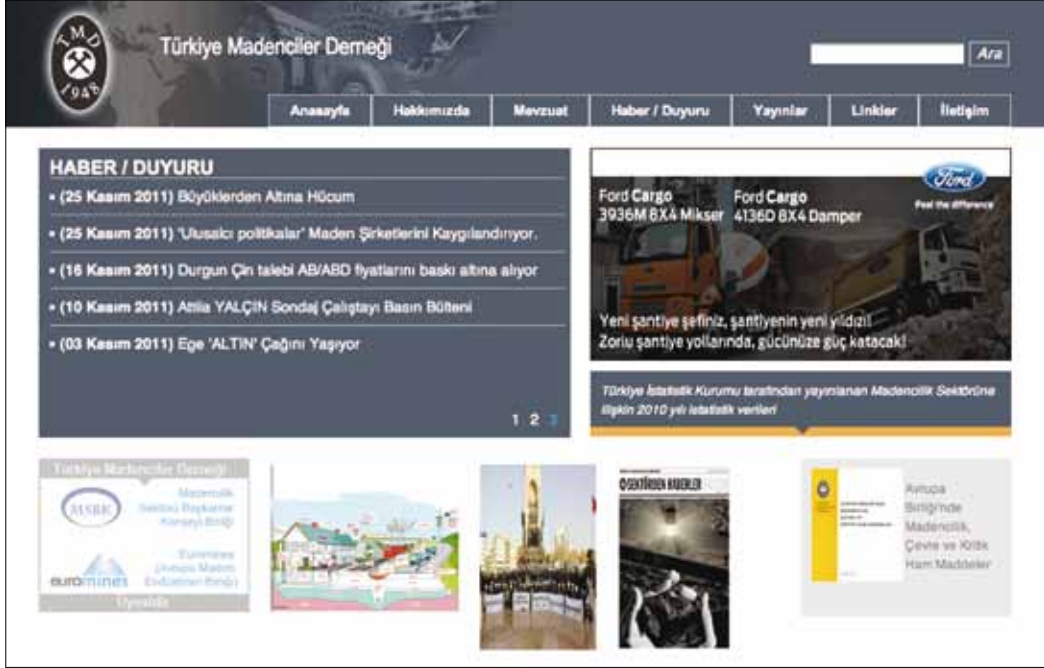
TMD 1946

Türkiye Madenciler Derneği

Ara

Anasayfa | Hakkımızda | Mevzuat | Haber / Duyuru | Yayınlar | Linkler | İletişim

HABER / DUYURU

• (25 Kasım 2011) Büyüklerden Altına Hücum

• (25 Kasım 2011) 'Ulusalcı politikalar' Maden Şirketlerini Kaygılandırıyor.

• (16 Kasım 2011) Durgun Çin talebi AB/ABD fiyatlarını baskı altına alıyor

• (10 Kasım 2011) Atilla YALÇIN Sondaj Çalıştayı Basın Bülteni

• (03 Kasım 2011) Ege 'ALTIN' Çağını Yaşıyor

1 2 3

Ford Cargo 3936M 8X4 Mikser

Ford Cargo 4136D 8X4 Damper

Ford

Feel the difference

Yeni şantiye şefiniz, şantiyenin yeni yıldızı!
Zorlu şantiye yollarında, gücünüze güç katacak!

Türkiye İstatistik Kurumu tarafından yayınlanan Madencilik Sektörüne ilişkin 2010 yılı istatistik verileri

Türkiye Madenciler Derneği

MSBK

Madencilik Sektörü Başkanlar Konseyi Birliği

euromines

Euromines (Avrupa Maden Endüstrileri Birliği)

Üyelikler

SEKTÖRDEN HABERLER

Avrupa Birliği'nde Madencilik, Çevre ve Kritik Ham Maddeler